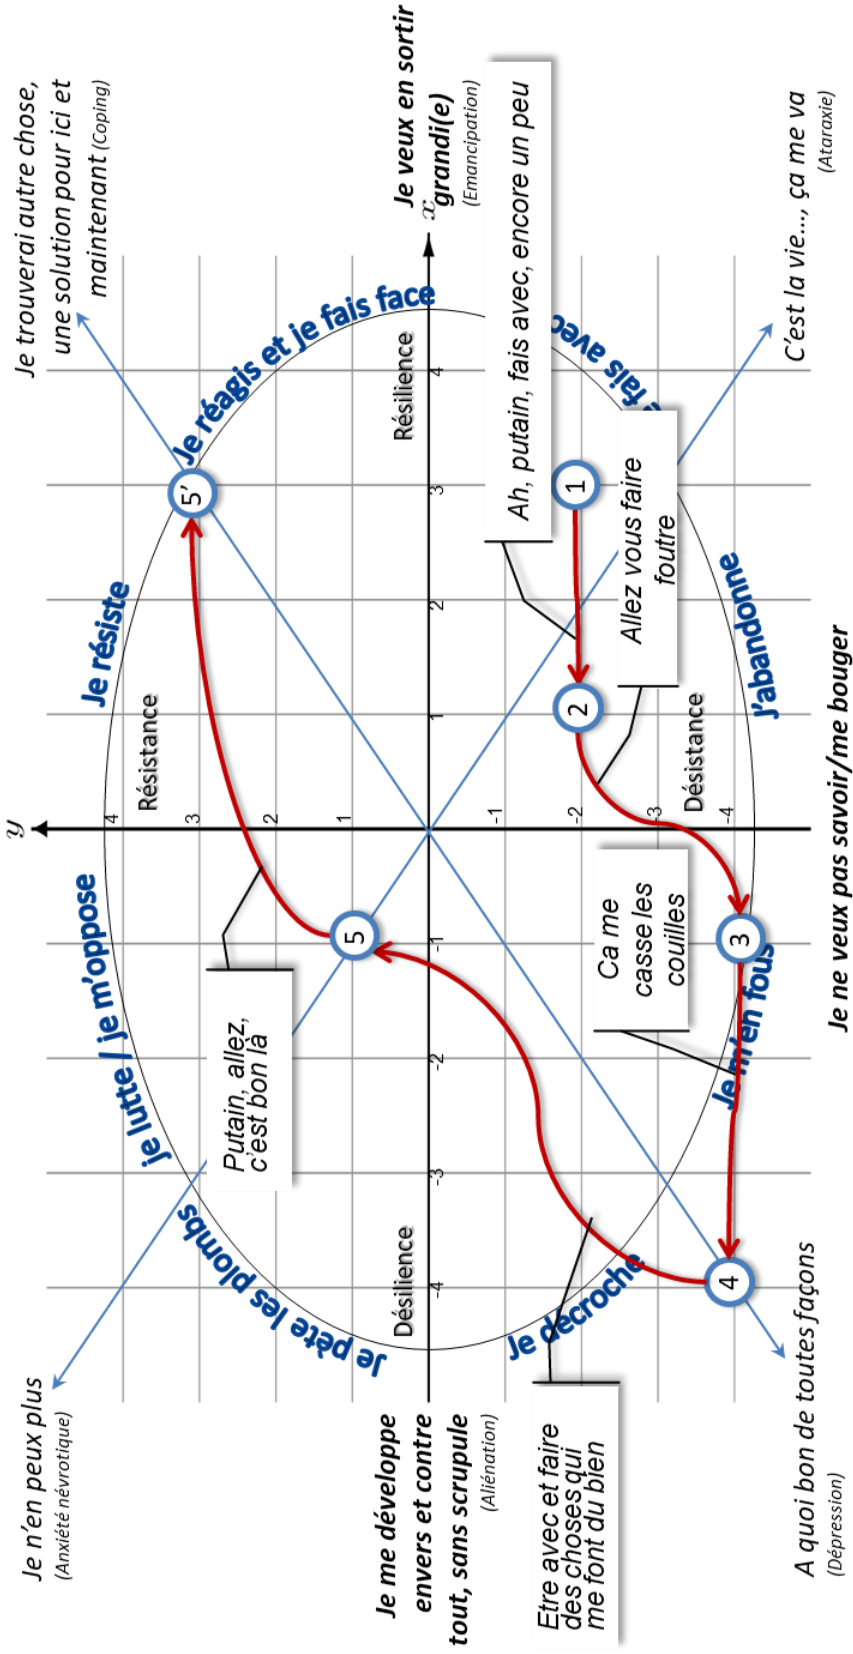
Je trouverai autre chose, une solution pour ici et maintenant (Coping)

Je veux en sortir grandi(e) (Emancipation)

x

C'est la vie..., ça me va (Ataraxie)

Ah, putain, fais avec, encore un peu

Je réagis et je fais face

fais avec

Résilience

Allez vous faire foutre

1

2

5'

Je résiste

J'abandonne

Résistance

Désistance

y

4 3 2 1 -1 -2 -3 -4

Je ne veux pas savoir/me bouger

Ca me casse les couilles

5

3

je lutte / je m'oppose

Je m'en fous

Putain, allez, c'est bon là

Je pète les plombs

Désilience

Je décroche

4

Je n'en peux plus (Anxiété névrotique)

Je me développe envers et contre tout, sans scrupule (Aliénation)

Etre avec et faire des choses qui me font du bien

A quoi bon de toutes façons (Dépression)